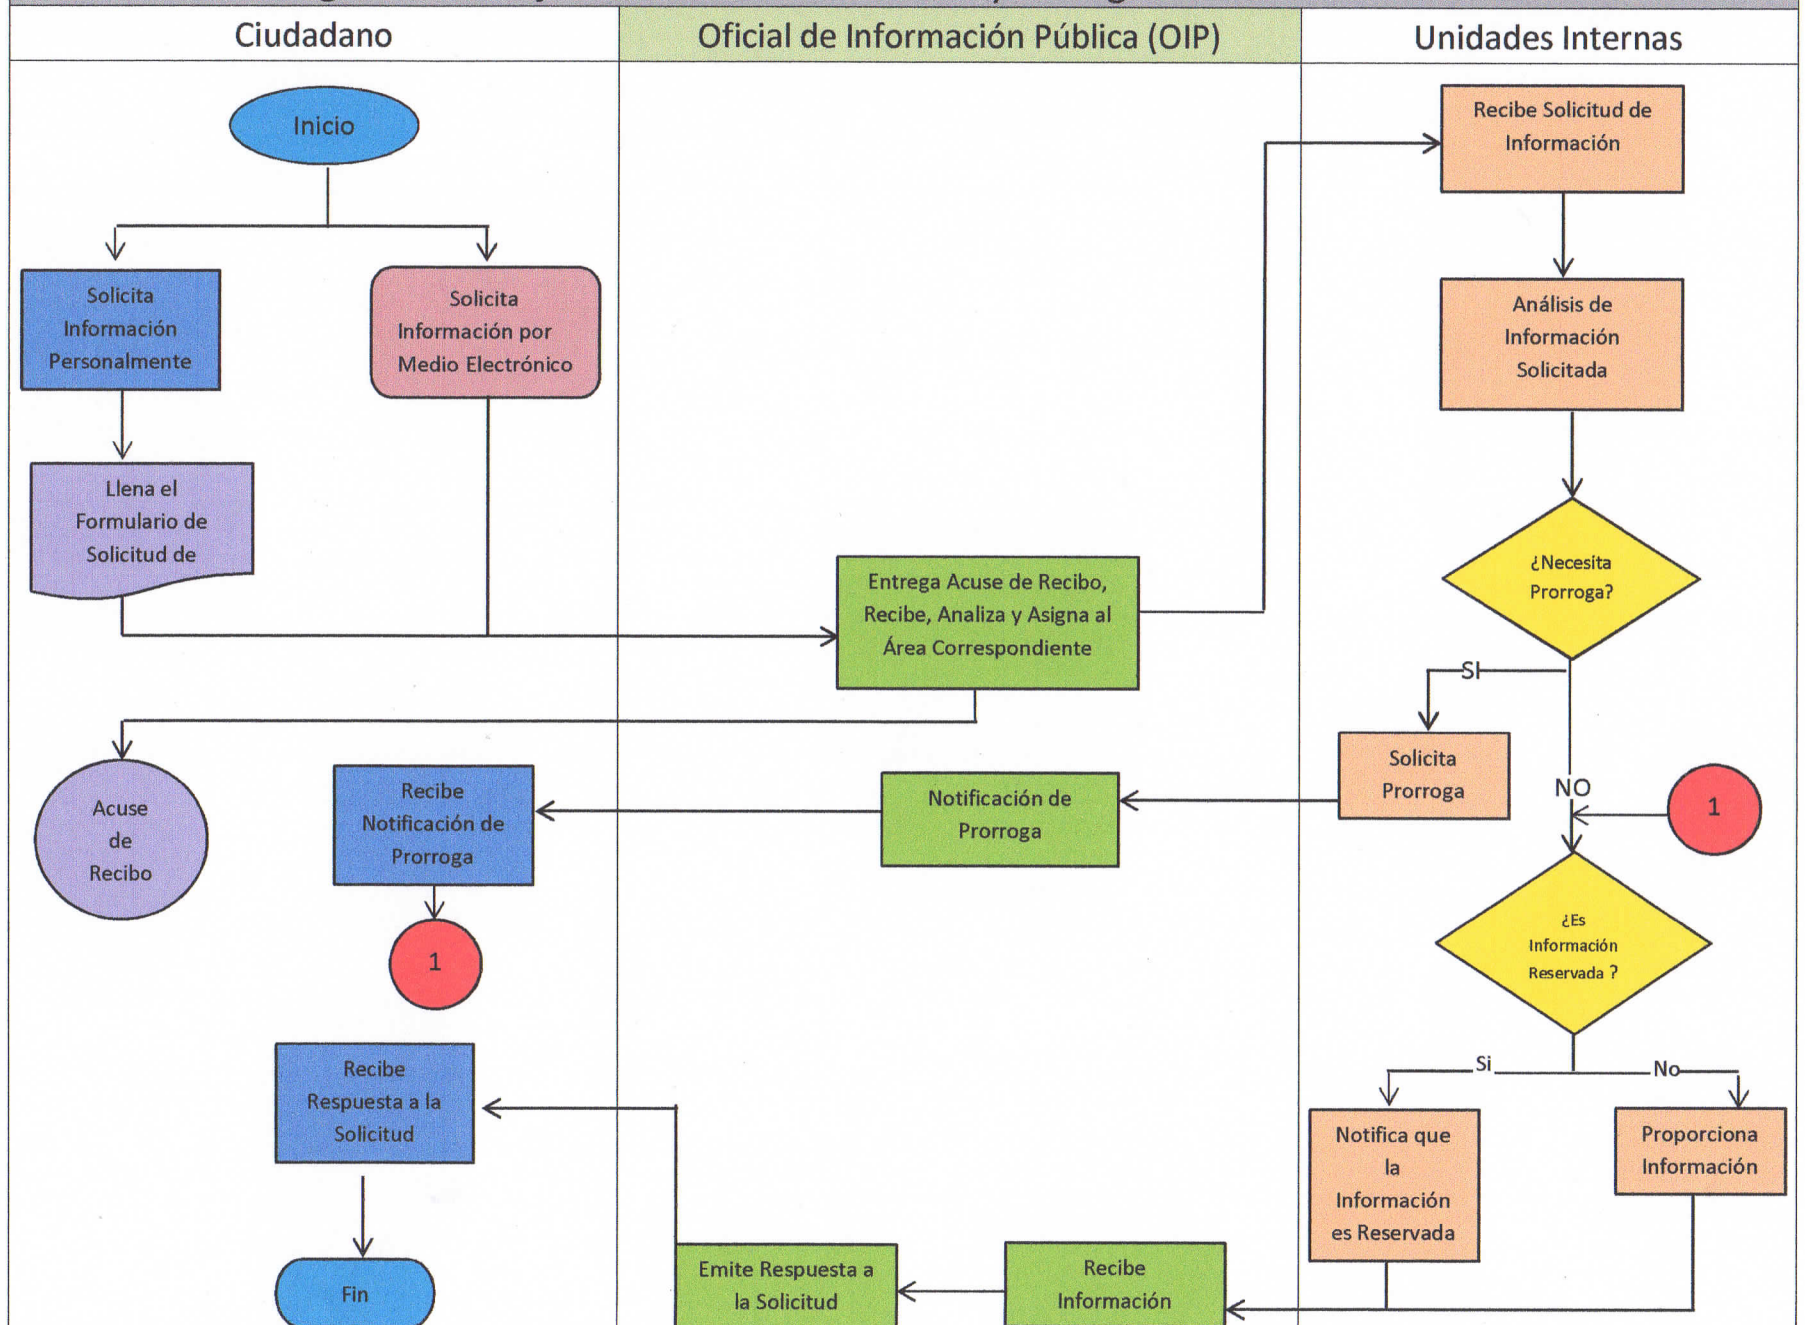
Ciudadano

Oficial de Información Pública (OIP)

Unidades Internas

Inicio

Solicita Información Personalmente

Solicita Información por Medio Electrónico

Llena el Formulario de Solicitud de

Entrega Acuse de Recibo, Recibe, Analiza y Asigna al Área Correspondiente

Recibe Solicitud de Información

Análisis de Información Solicitada

¿Necesita Prorroga?

SI

Solicita Prorroga

NO

1

Acuse de Recibo

Recibe Notificación de Prorroga

Notificación de Prorroga

1

¿Es Información Reservada ?

Si

No

Notifica que la Información es Reservada

Proporciona Información

Recibe Respuesta a la Solicitud

Fin

Emite Respuesta a la Solicitud

Recibe Información